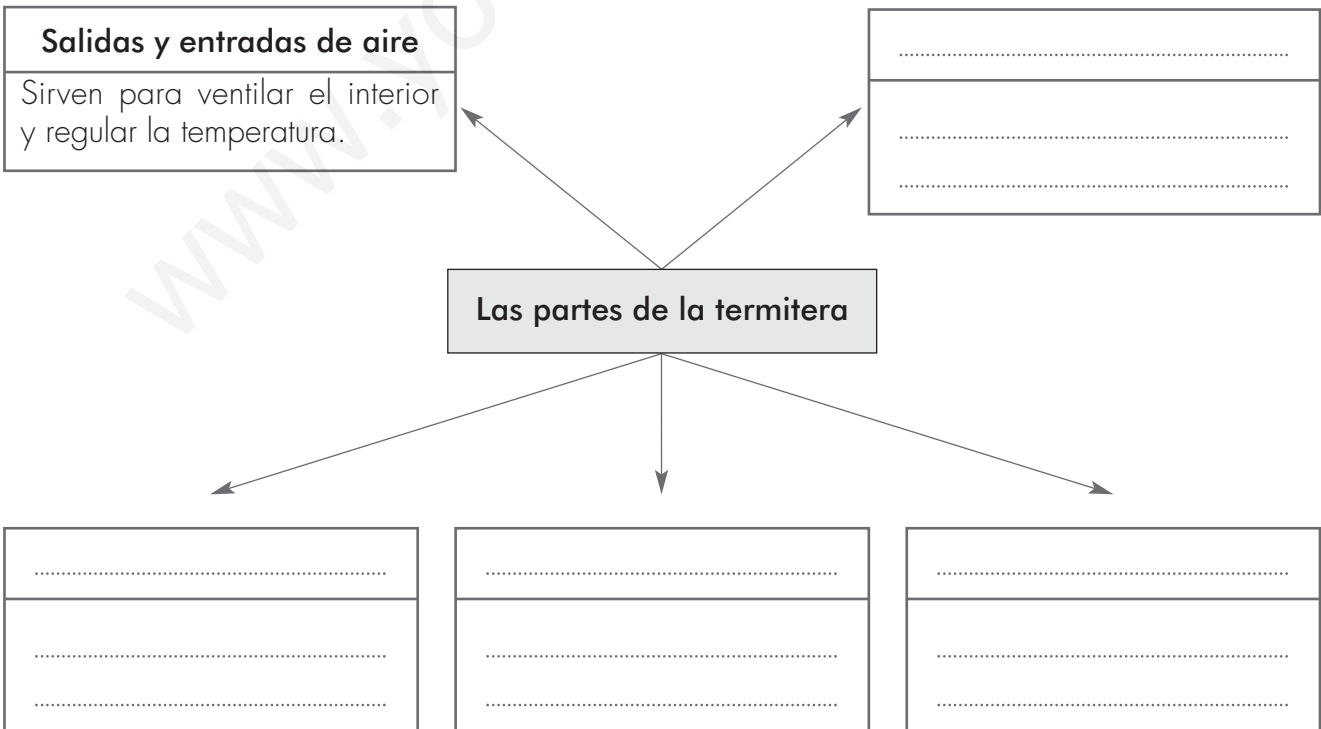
Salidas y entradas de aire

Sirven para ventilar el interior y regular la temperatura.

..........................................................

..........................................................

..........................................................

Las partes de la termitera

..........................................................

..........................................................

..........................................................

..........................................................

..........................................................

..........................................................

..........................................................

..........................................................

..........................................................